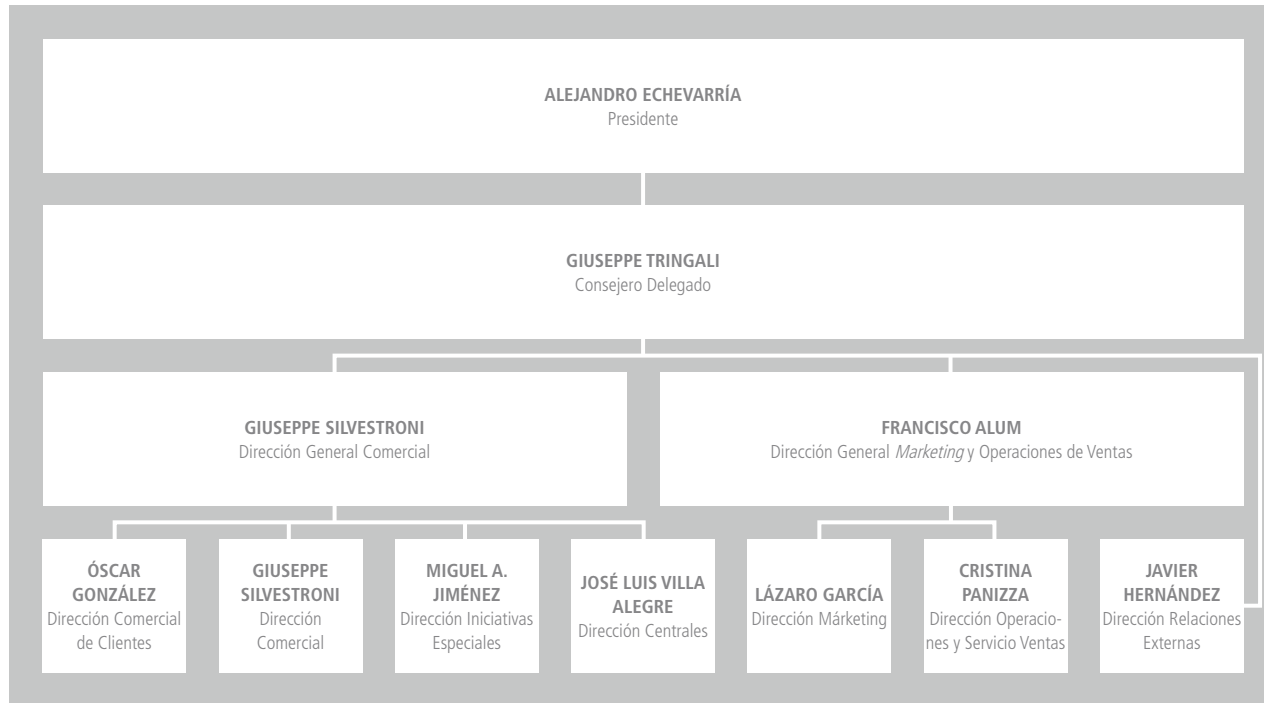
ALEJANDRO ECHEVARRÍA
Presidente

GIUSEPPE TRINGALI
Consejero Delegado

GIUSEPPE SILVESTRONI
Dirección General Comercial

FRANCISCO ALUM
Dirección General *Marketing* y Operaciones de Ventas

ÓSCAR GONZÁLEZ
Dirección Comercial de Clientes

GIUSEPPE SILVESTRONI
Dirección Comercial

MIGUEL A. JIMÉNEZ
Dirección Iniciativas Especiales

JOSÉ LUIS VILLA ALEGRE
Dirección Centrales

LÁZARO GARCÍA
Dirección Márketing

CRISTINA PANIZZA
Dirección Operaciones y Servicio Ventas

JAVIER HERNÁNDEZ
Dirección Relaciones Externas